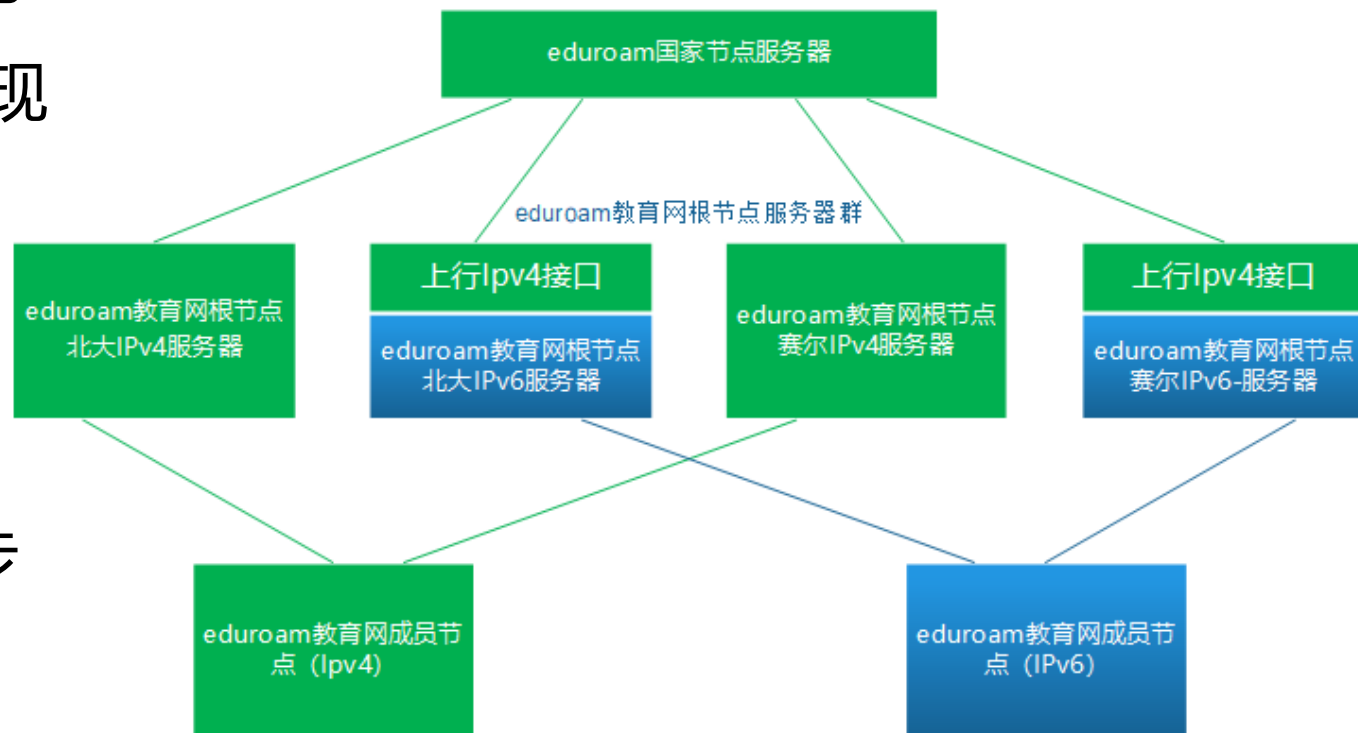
现

eduroam国家节点服务器

eduroam教育网根节点服务器群

eduroam教育网根节点北大IPv4服务器

上行Ipv4接口

eduroam教育网根节点北大IPv6服务器

eduroam教育网根节点赛尔IPv4服务器

上行Ipv4接口

eduroam教育网根节点赛尔IPv6-服务器

eduroam教育网成员节点（Ipv4）

eduroam教育网成员节点（IPv6）